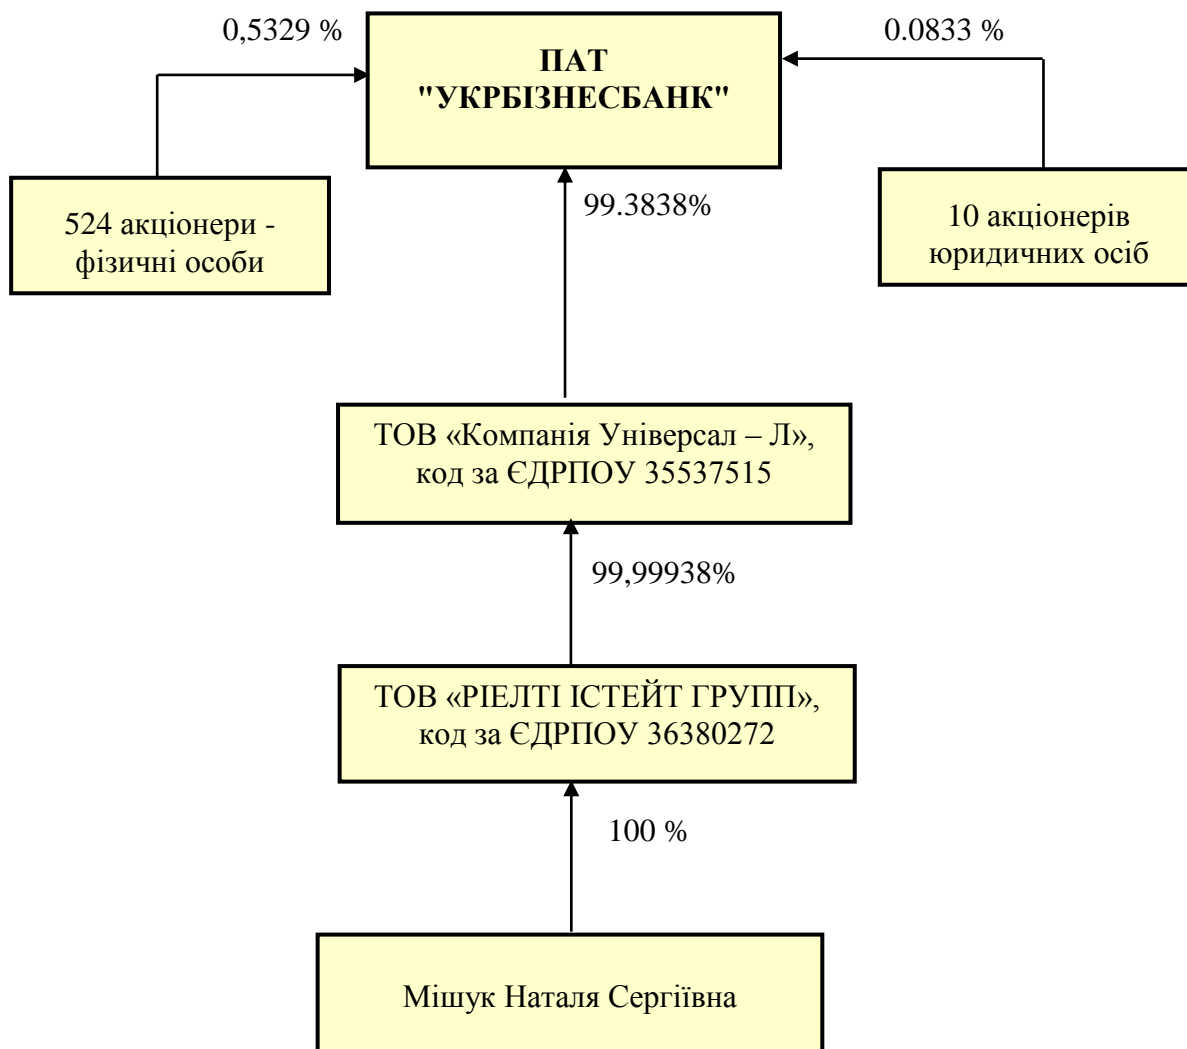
0,5329 %

ПАТ
"УКРБІЗНЕСБАНК"

0.0833 %

524 акціонери - фізичні особи

99.3838%

10 акціонерів юридичних осіб

ТОВ «Компанія Універсал – Л», код за ЄДРПОУ 35537515

99,99938%

ТОВ «РІЕЛТІ ІСТЕЙТ ГРУПП», код за ЄДРПОУ 36380272

100 %

Мішук Наталя Сергіївна